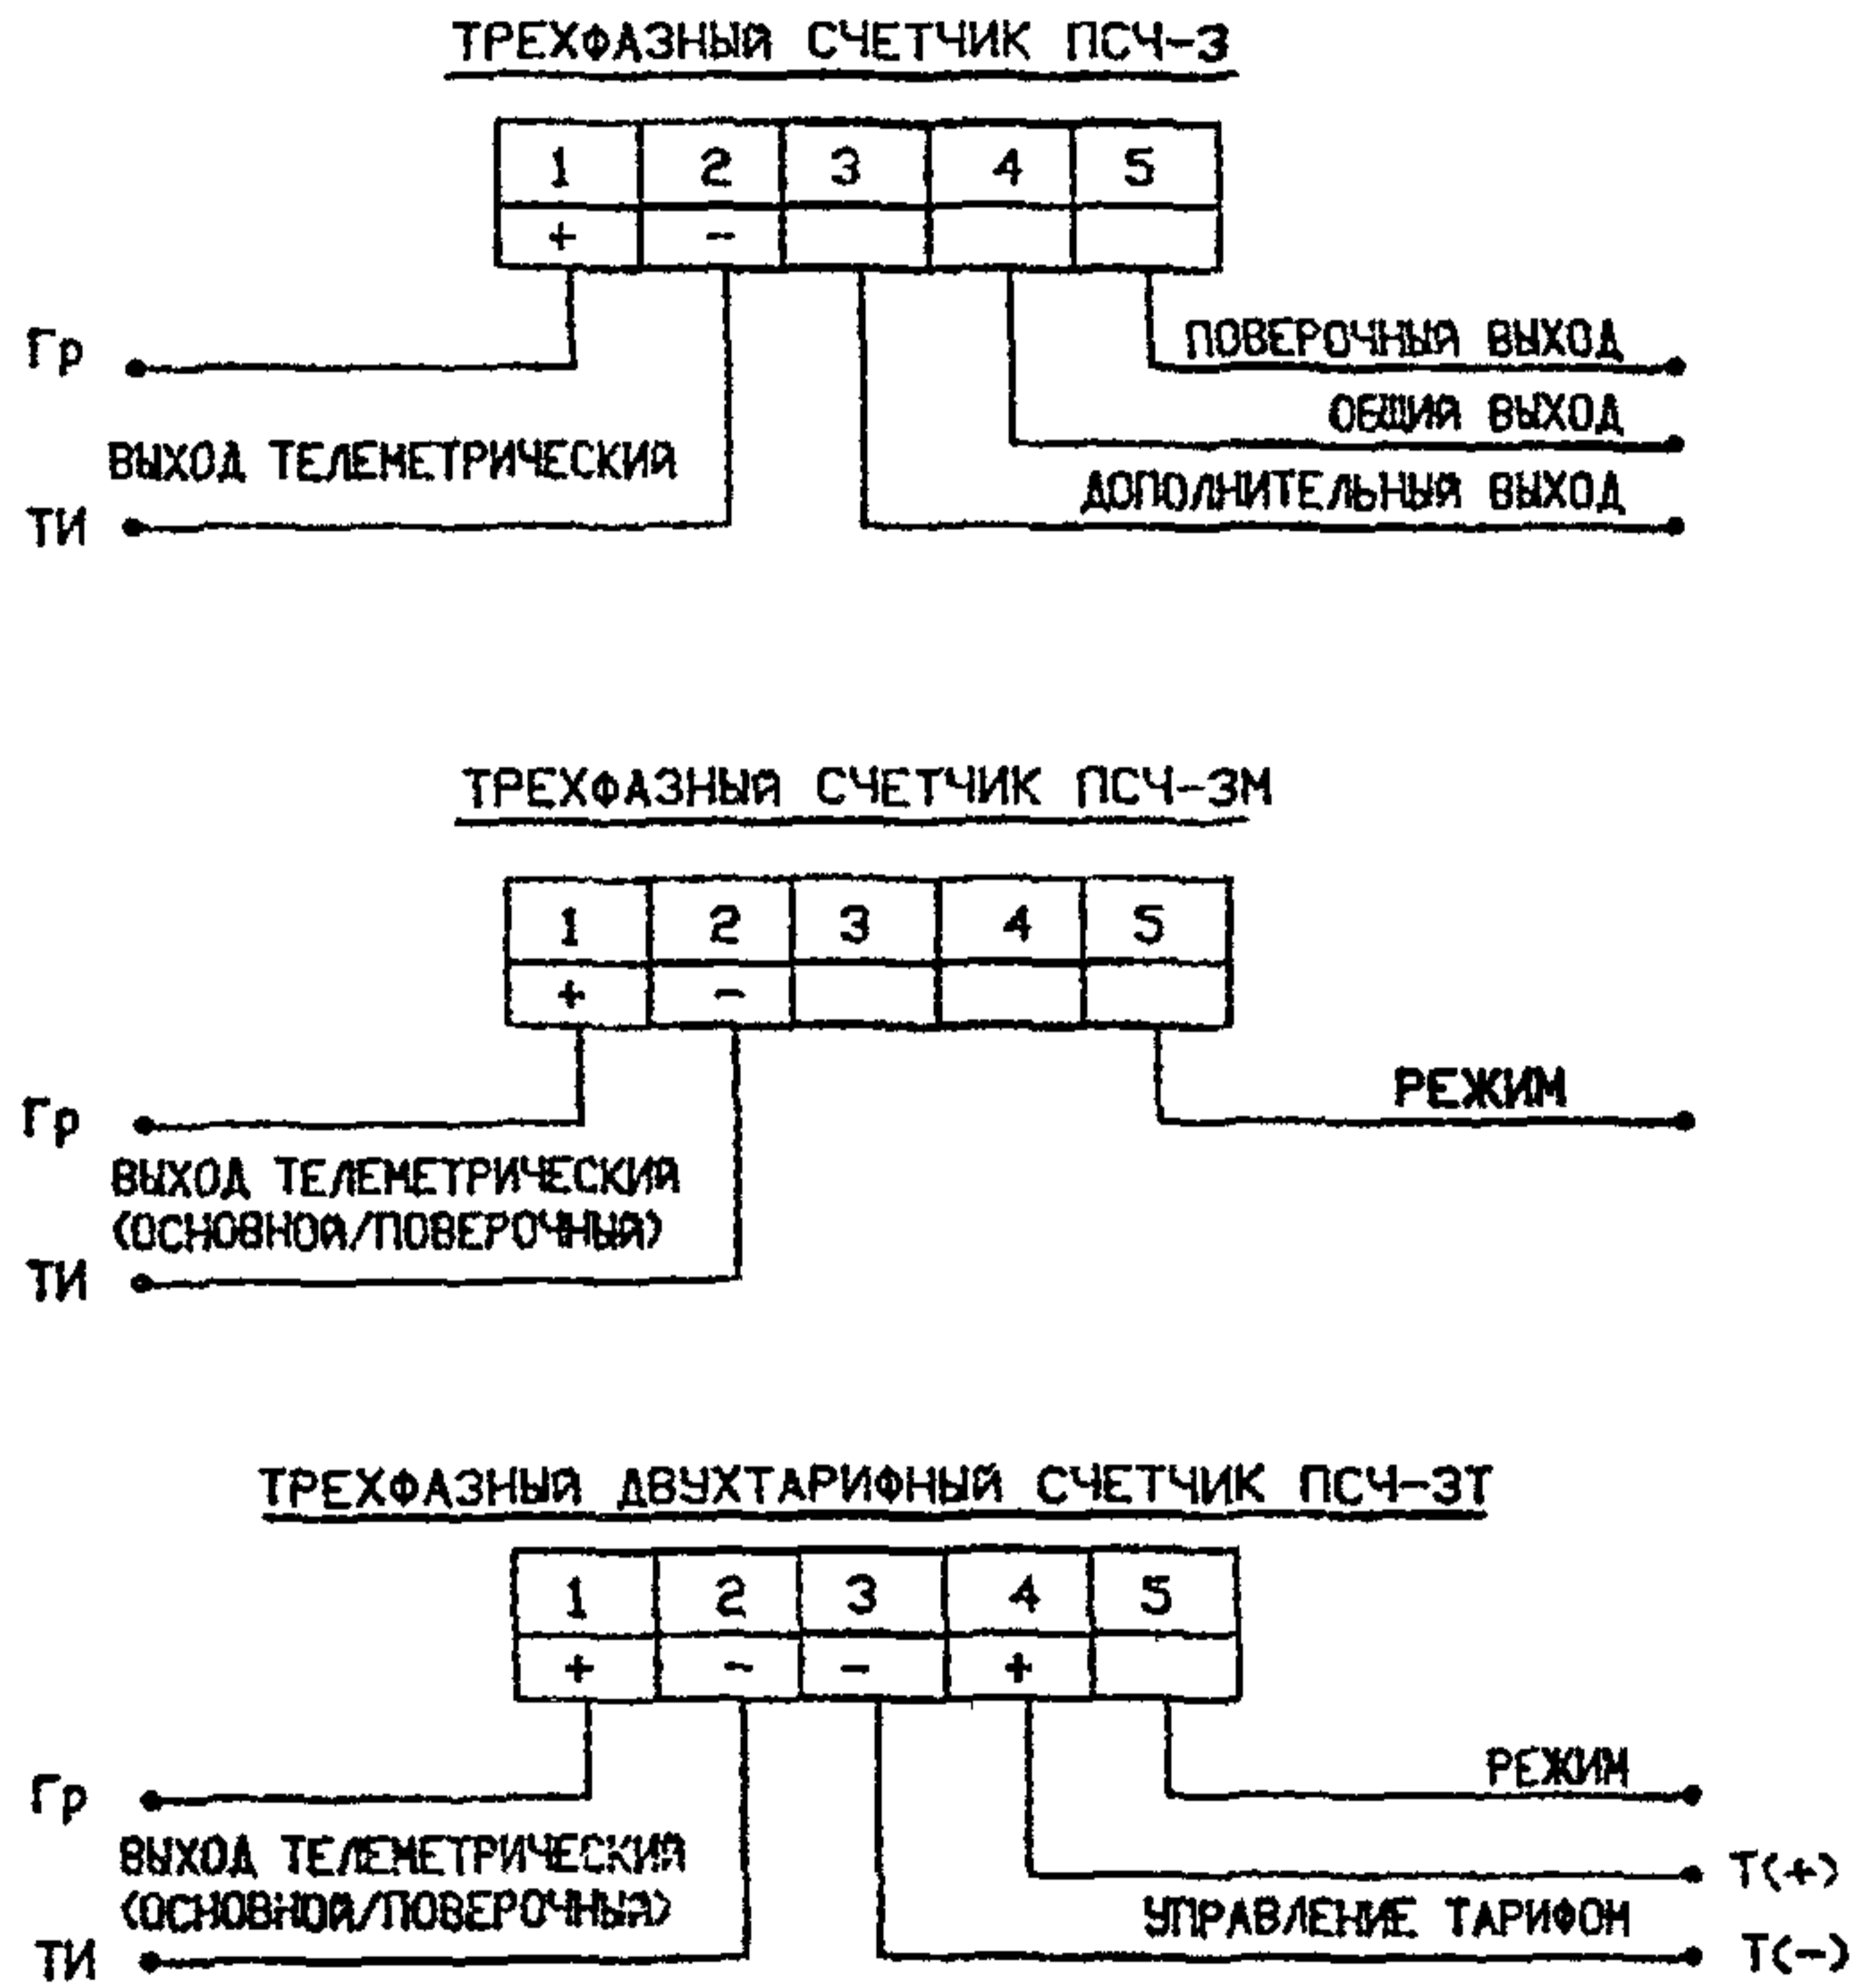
ТРЕХФАЗНЫЯ СЧЕТЧИК ПСЧ-3

| 1 | 2 | 3 | 4 | 5 |
|---|---|---|---|---|
| + | – | | | |

Гр

ПОВЕРОЧНЫЯ ВЫХОД

ОБЩИЯ ВЫХОД

ВЫХОД ТЕЛЕМЕТРИЧЕСКИЯ

ДОПОЛНИТЕЛЬНЫЯ ВЫХОД

ТИ

ТРЕХФАЗНЫЯ СЧЕТЧИК ПСЧ-3М

| 1 | 2 | 3 | 4 | 5 |
|---|---|---|---|---|
| + | – | | | |

РЕЖИМ

Гр

ВЫХОД ТЕЛЕМЕТРИЧЕСКИЯ (ОСНОВНОЯ/ПОВЕРОЧНЫЯ)

ТИ

ТРЕХФАЗНЫЯ ДВУХТАРИФНЫЙ СЧЕТЧИК ПСЧ-3Т

| 1 | 2 | 3 | 4 | 5 |
|---|---|---|---|---|
| + | – | – | + | |

РЕЖИМ

Гр

ВЫХОД ТЕЛЕМЕТРИЧЕСКИЯ (ОСНОВНОЯ/ПОВЕРОЧНЫЯ)

Т(+)

УПРАВЛЕНИЕ ТАРИФОН

ТИ

Т(–)